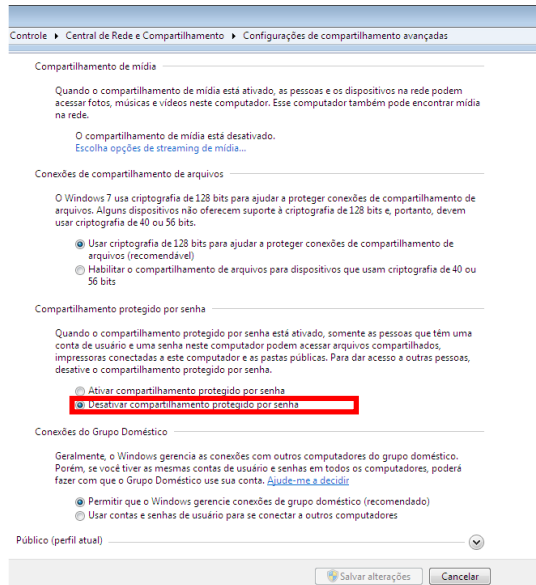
Controle ▸ Central de Rede e Compartilhamento ▸ Configurações de compartilhamento avançadas

Compartilhamento de mídia

Quando o compartilhamento de mídia está ativado, as pessoas e os dispositivos na rede podem acessar fotos, músicas e vídeos neste computador. Esse computador também pode encontrar mídia na rede.

O compartilhamento de mídia está desativado.
Escolha opções de streaming de mídia...

Conexões de compartilhamento de arquivos

O Windows 7 usa criptografia de 128 bits para ajudar a proteger conexões de compartilhamento de arquivos. Alguns dispositivos não oferecem suporte à criptografia de 128 bits e, portanto, devem usar criptografia de 40 ou 56 bits.

Usar criptografia de 128 bits para ajudar a proteger conexões de compartilhamento de arquivos (recomendável)
Habilitar o compartilhamento de arquivos para dispositivos que usam criptografia de 40 ou 56 bits

Compartilhamento protegido por senha

Quando o compartilhamento protegido por senha está ativado, somente as pessoas que têm uma conta de usuário e uma senha neste computador podem acessar arquivos compartilhados, impressoras conectadas a este computador e as pastas públicas. Para dar acesso a outras pessoas, desative o compartilhamento protegido por senha.

Ativar compartilhamento protegido por senha
Desativar compartilhamento protegido por senha

Conexões do Grupo Doméstico

Geralmente, o Windows gerencia as conexões com outros computadores do grupo doméstico. Porém, se você tiver as mesmas contas de usuário e senhas em todos os computadores, poderá fazer com que o Grupo Doméstico use sua conta. Ajude-me a decidir

Permitir que o Windows gerencie conexões de grupo doméstico (recomendado)
Usar contas e senhas de usuário para se conectar a outros computadores

Público (perfil atual)

Salvar alterações
Cancelar